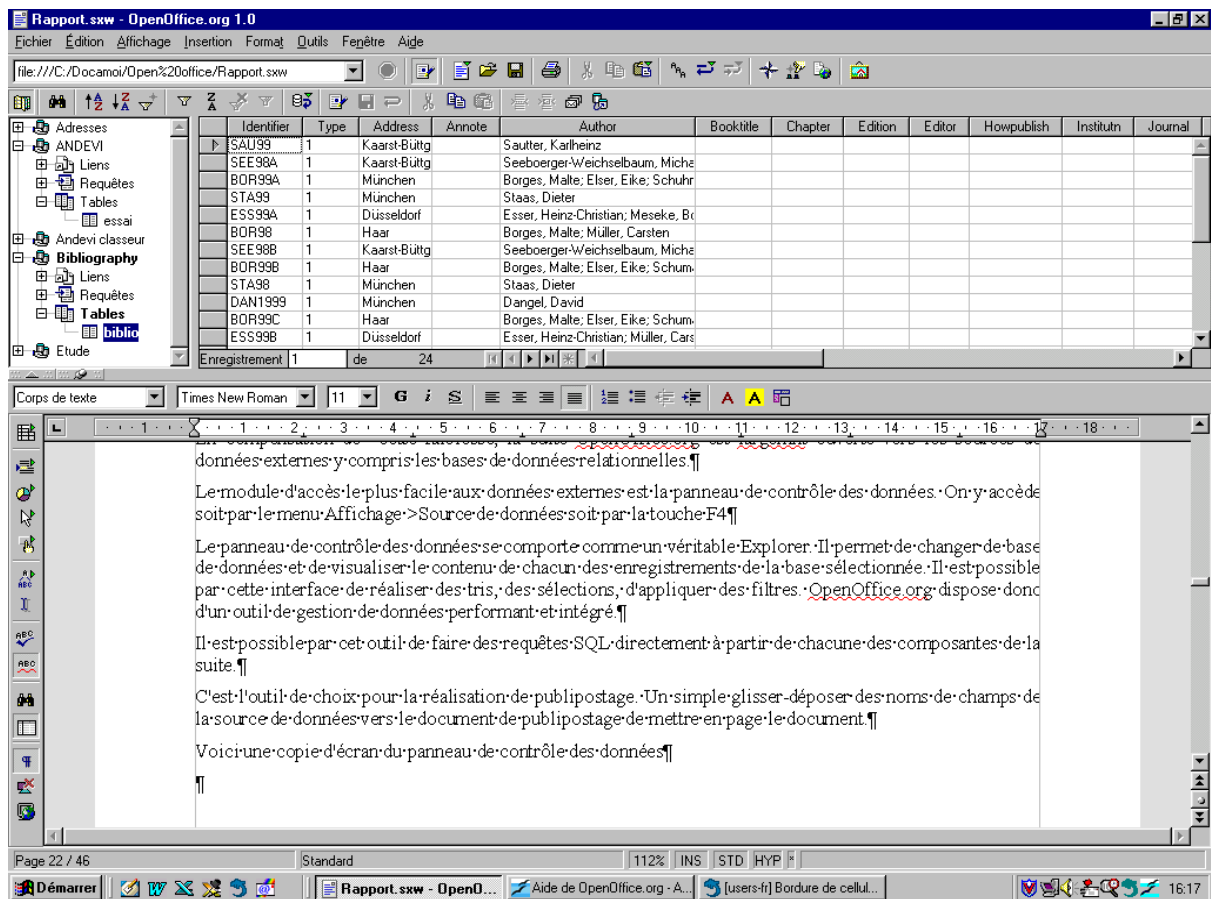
Rapport.sxw - OpenOffice.org 1.0

Fichier Édition Affichage Insertion Format Outils Fenêtre Aide

file:///C:/Docamoi/Open%20office/Rapport.sxw

Adresses
ANDEVI
Liens
Requêtes
Tables
essai
Andevi classeur
Bibliography
Liens
Requêtes
Tables
biblio
Etude

| Identifier | Type | Address | Annote | Author | Booktitle | Chapter | Edition | Editor | Howpublish | Institutn | Journal |
|---|---|---|---|---|---|---|---|---|---|---|---|
| SAU99 | 1 | Kaarst-Büttg | | Sautter, Karlheinz | | | | | | | |
| SEE98A | 1 | Kaarst-Büttg | | Seeboerger-Weichselbaum, Micha | | | | | | | |
| BOR99A | 1 | München | | Borges, Malte; Elser, Eike; Schuhr | | | | | | | |
| STA99 | 1 | München | | Staas, Dieter | | | | | | | |
| ESS99A | 1 | Düsseldorf | | Esser, Heinz-Christian; Meseke, Bo | | | | | | | |
| BOR98 | 1 | Haar | | Borges, Malte; Müller, Carsten | | | | | | | |
| SEE98B | 1 | Kaarst-Büttg | | Seeboerger-Weichselbaum, Micha | | | | | | | |
| BOR99B | 1 | Haar | | Borges, Malte; Elser, Eike; Schum | | | | | | | |
| STA98 | 1 | München | | Staas, Dieter | | | | | | | |
| DAN1999 | 1 | München | | Dangel, David | | | | | | | |
| BOR99C | 1 | Haar | | Borges, Malte; Elser, Eike; Schum | | | | | | | |
| ESS99B | 1 | Düsseldorf | | Esser, Heinz-Christian; Müller, Cars | | | | | | | |

Enregistrement 1 de 24

Corps de texte | Times New Roman | 11

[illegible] données externes y compris les bases de données relationnelles.¶

Le module d'accès le plus facile aux données externes est la panneau de contrôle des données. On y accède soit par le menu Affichage >Source de données soit par la touche F4¶

Le panneau de contrôle des données se comporte comme un véritable Explorer. Il permet de changer de base de données et de visualiser le contenu de chacun des enregistrements de la base sélectionnée. Il est possible par cette interface de réaliser des tris, des sélections, d'appliquer des filtres. OpenOffice.org dispose donc d'un outil de gestion de données performant et intégré.¶

Il est possible par cet outil de faire des requêtes SQL directement à partir de chacune des composantes de la suite.¶

C'est l'outil de choix pour la réalisation de publipostage. Un simple glisser-déposer des noms de champs de la source de données vers le document de publipostage de mettre en page le document.¶

Voici une copie d'écran du panneau de contrôle des données¶

¶

Page 22 / 46 | Standard | 112% | INS | STD | HYP | *

Démarrer | Rapport.sxw - OpenO... | Aide de OpenOffice.org - A... | [users-fr] Bordure de cellul... | 16:17